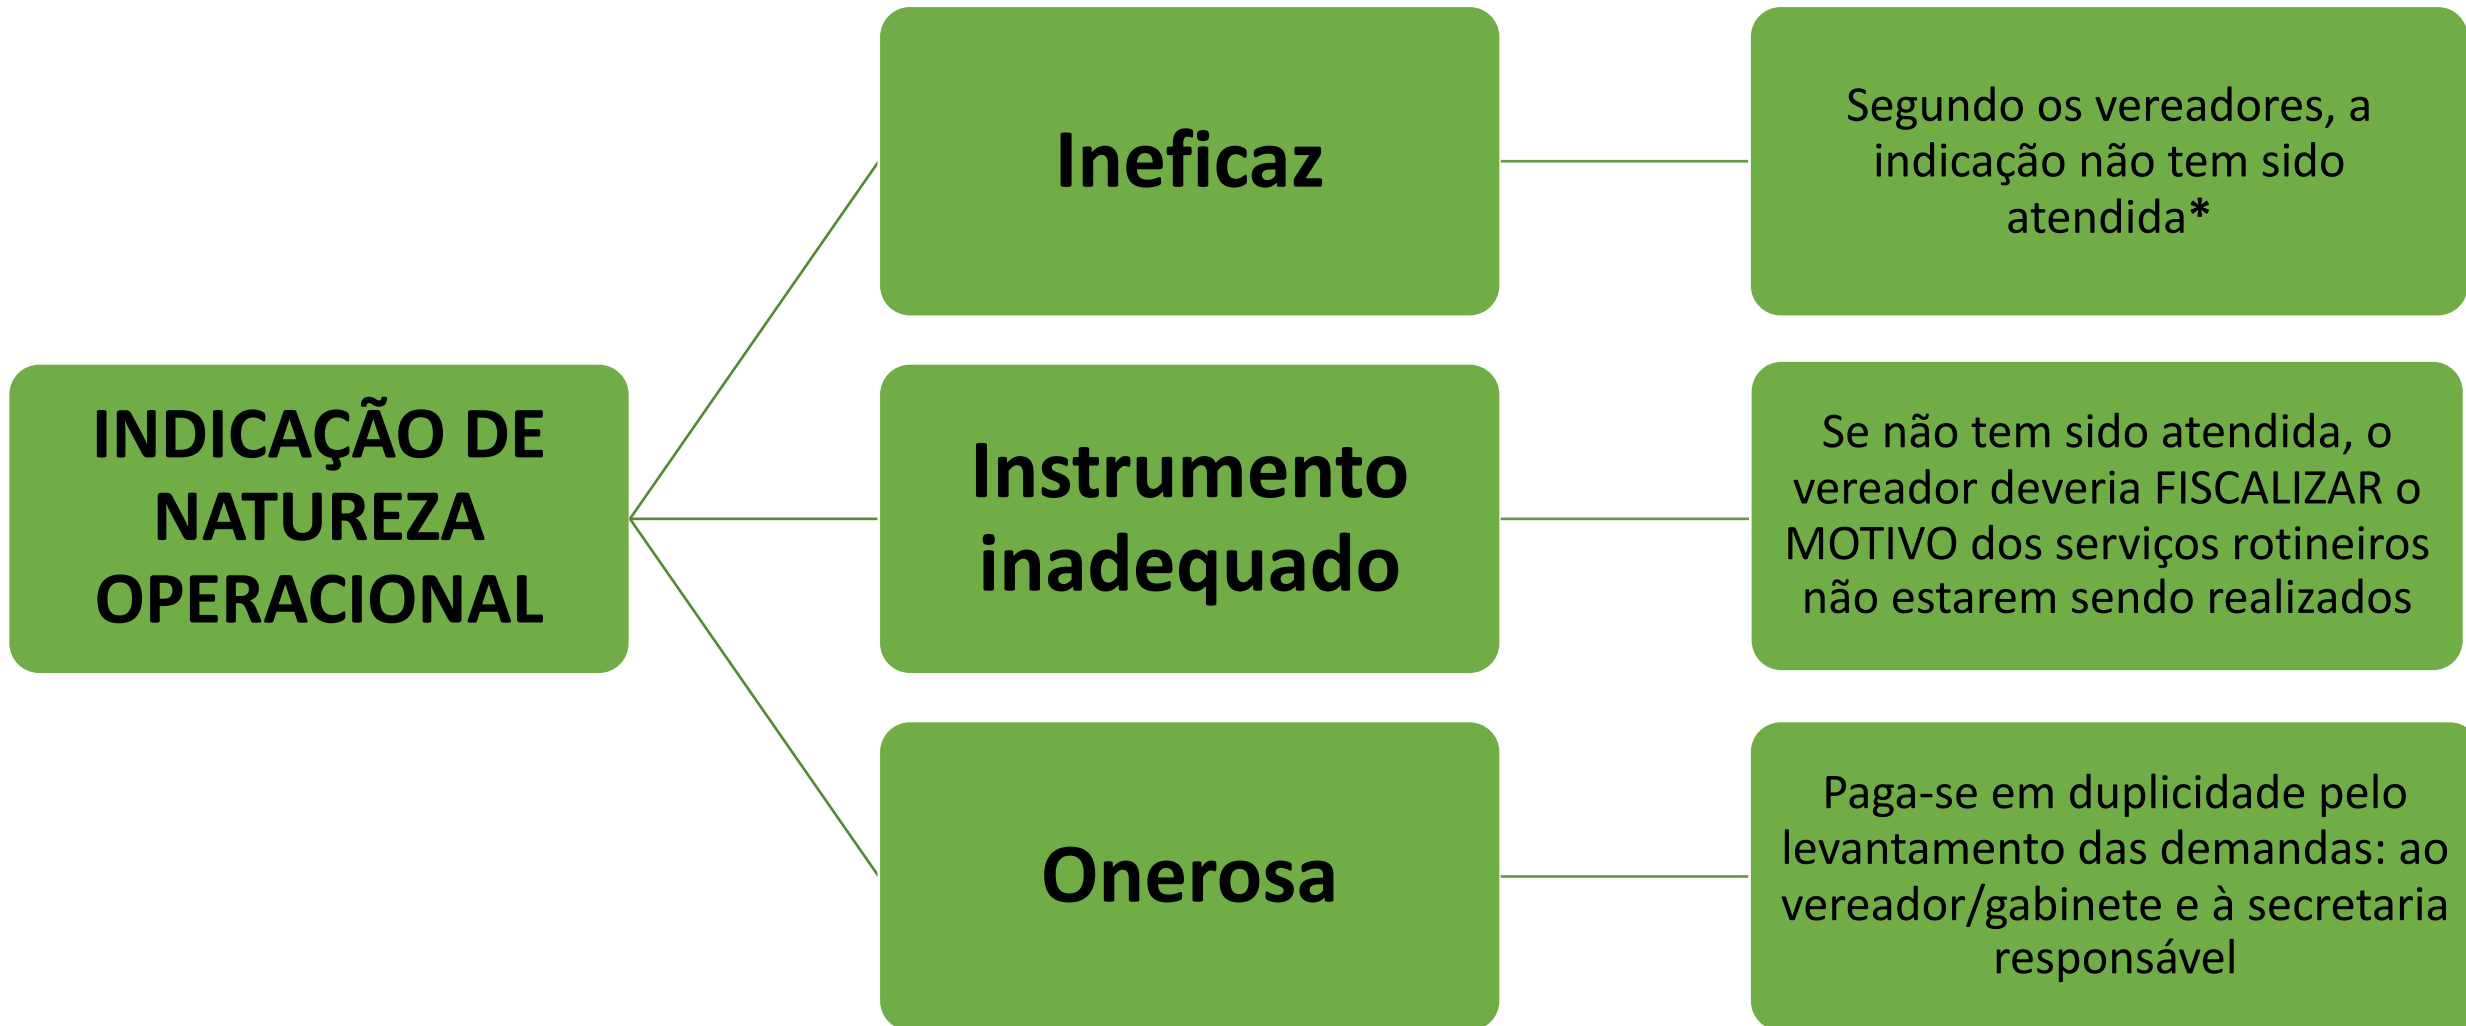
INDICAÇÃO DE NATUREZA OPERACIONAL

Ineficaz

Segundo os vereadores, a indicação não tem sido atendida*

Instrumento inadequado

Se não tem sido atendida, o vereador deveria FISCALIZAR o MOTIVO dos serviços rotineiros não estarem sendo realizados

Onerosa

Paga-se em duplicidade pelo levantamento das demandas: ao vereador/gabinete e à secretaria responsável